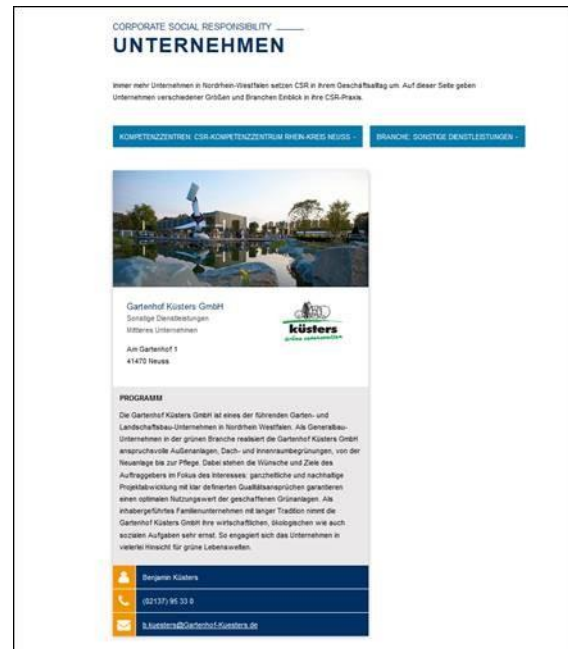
CORPORATE SOCIAL RESPONSIBILITY
UNTERNEHMEN

Immer mehr Unternehmen in Nordrhein-Westfalen setzen CSR in ihrem Geschäftsalltag um. Auf dieser Seite geben Unternehmen verschiedener Größen und Branchen Einblick in ihre CSR-Praxis.

KOMPETENZZENTREN: CSR-KOMPETENZZENTRUM RHEIN-KREIS NEUSS -

BRANCHE: SONSTIGE DIENSTLEISTUNGEN -

Gartenhof Küsters GmbH
Sonstige Dienstleistungen
Mittleres Unternehmen

küsters
Grüne Lebenswelten

Am Gartenhof 1
41470 Neuss

PROGRAMM

Die Gartenhof Küsters GmbH ist eines der führenden Garten- und Landschaftsbau-Unternehmen in Nordrhein Westfalen. Als Generalbau-Unternehmen in der grünen Branche realisiert die Gartenhof Küsters GmbH anspruchsvolle Außenanlagen, Dach- und Innenraumbegrünungen, von der Neuanlage bis zur Pflege. Dabei stehen die Wünsche und Ziele des Auftraggebers im Fokus des Interesses: ganzheitliche und nachhaltige Projektabwicklung mit klar definierten Qualitätsansprüchen garantieren einen optimalen Nutzungswert der geschaffenen Grünanlagen. Als inhabergeführtes Familienunternehmen mit langer Tradition nimmt die Gartenhof Küsters GmbH ihre wirtschaftlichen, ökologischen wie auch sozialen Aufgaben sehr ernst. So engagiert sich das Unternehmen in vielerlei Hinsicht für grüne Lebenswelten.

Benjamin Küsters

(02137) 95 33 0

b.kuesters@Gartenhof-Kuesters.de